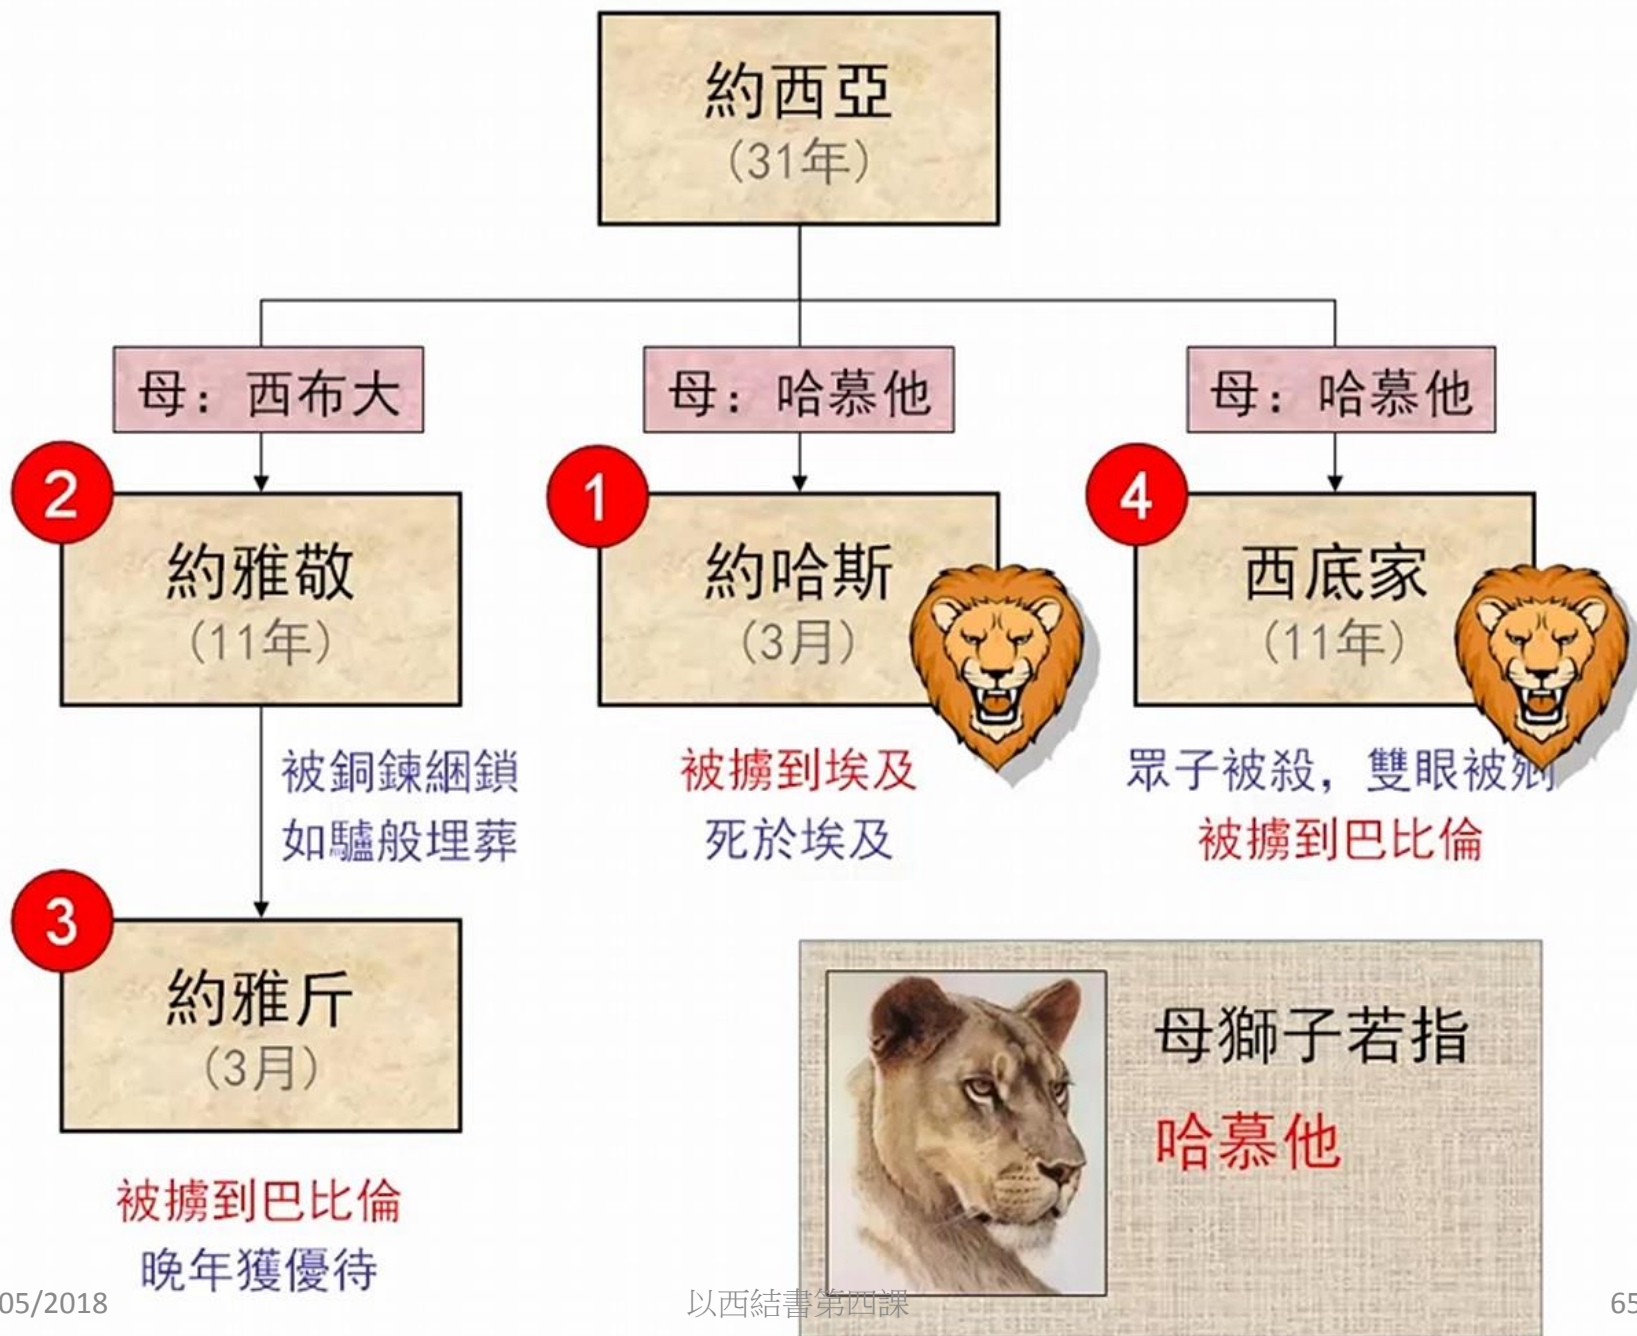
約西亞
(31年)

母：西布大

母：哈慕他

母：哈慕他

2
約雅敬
(11年)

1
約哈斯
(3月)

4
西底家
(11年)

被銅鍊綑鎖
如驢般埋葬

被擄到埃及
死於埃及

眾子被殺，雙眼被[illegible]
被擄到巴比倫

3
約雅斤
(3月)

被擄到巴比倫
晚年獲優待

母獅子若指
哈慕他

05/2018
以西結書第四課
65